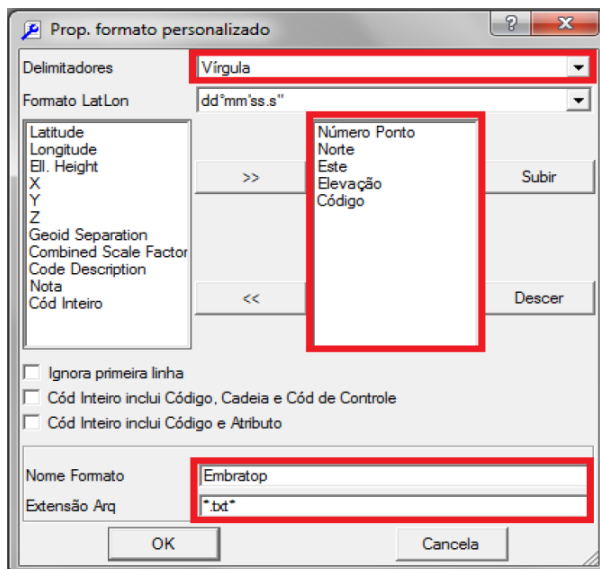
Prop. formato personalizado

?

X

Delimitadores

Vírgula

Formato LatLon

dd°mm'ss.s"

Latitude
Longitude
Ell. Height
X
Y
Z
Geoid Separation
Combined Scale Factor
Code Description
Nota
Cód Inteiro

>>

<<

Número Ponto
Norte
Este
Elevação
Código

Subir

Descer

Ignora primeira linha

Cód Inteiro inclui Código, Cadeia e Cód de Controle

Cód Inteiro inclui Código e Atributo

Nome Formato

Embratop

Extensão Arq

*.txt*

OK

Cancela